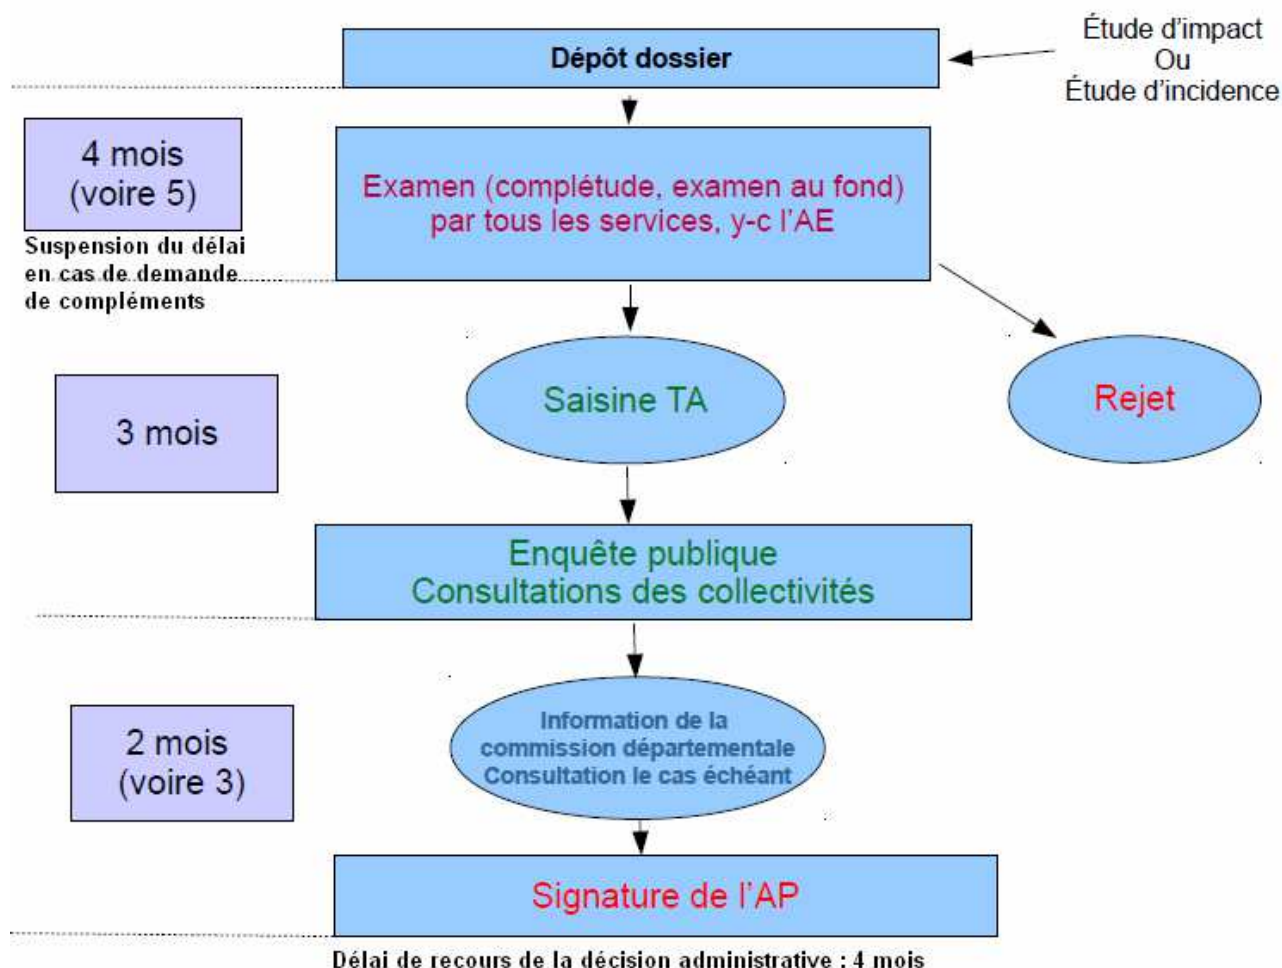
Dépôt dossier

Étude d'impact
Ou
Étude d'incidence

4 mois
(voire 5)

Suspension du délai en cas de demande de compléments

Examen (complétude, examen au fond) par tous les services, y-c l'AE

3 mois

Saisine TA

Rejet

Enquête publique
Consultations des collectivités

2 mois
(voire 3)

Information de la commission départementale
Consultation le cas échéant

Signature de l'AP

Délai de recours de la décision administrative : 4 mois